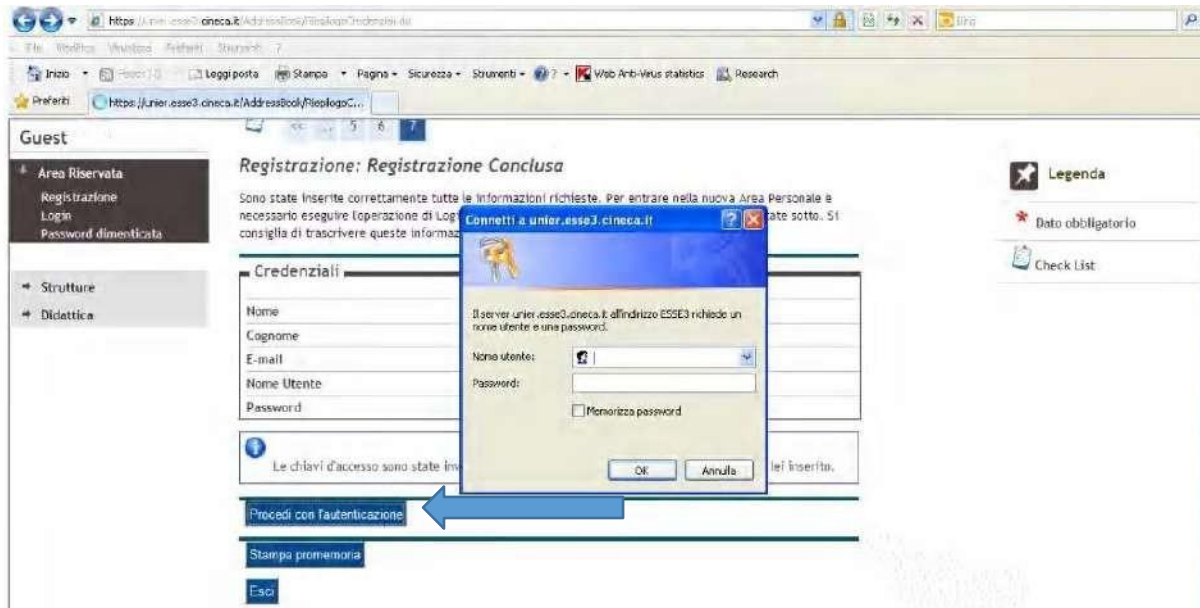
https://unier.esse3.cineca.it/AddressBook/RiepilogoCredenziali.do

File Modifica Visualizza Preferiti Strumenti ?

Inizio Feeds Leggi posta Stampa Pagina Sicurezza Strumenti Web Anti-Virus statistics Research

Preferiti https://unier.esse3.cineca.it/AddressBook/RiepilogoC...

Guest

Area Riservata
Registrazione
Login
Password dimenticata

Strutture
Didattica

<< ... 5 6 7

Registrazione: Registrazione Conclusa

Sono state inserite correttamente tutte le informazioni richieste. Per entrare nella nuova Area Personale è necessario eseguire l'operazione di Log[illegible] ate sotto. Si consiglia di trascrivere queste informaz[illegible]

Credenziali

Nome
Cognome
E-mail
Nome Utente
Password

Le chiavi d'accesso sono state inv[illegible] lei inserito.

Procedi con l'autenticazione

Stampa promemoria

Esci

Connetti a unier.esse3.cineca.it

Il server unier.esse3.cineca.it all'indirizzo ESSE3 richiede un nome utente e una password.

Nome utente:
Password:
Memorizza password

OK Annulla

Legenda
Dato obbligatorio
Check List